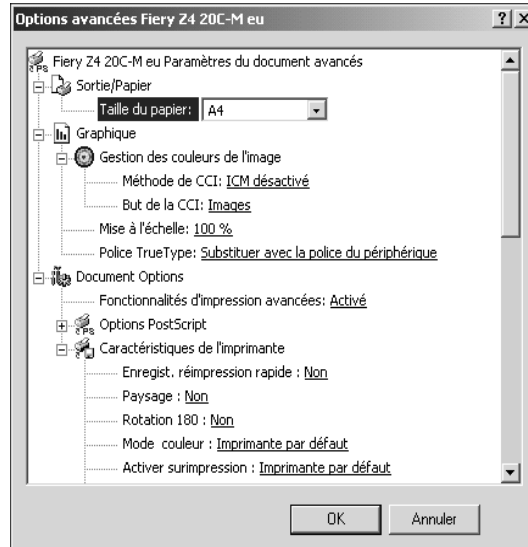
Options avancées Fiery Z4 20C-M eu

?
X

Fiery Z4 20C-M eu Paramètres du document avancés
Sortie/Papier
Taille du papier: A4
Graphique
Gestion des couleurs de l'image
Méthode de CCI: ICM désactivé
But de la CCI: Images
Mise à l'échelle: 100 %
Police TrueType: Substituer avec la police du périphérique
Document Options
Fonctionnalités d'impression avancées: Activé
Options PostScript
Caractéristiques de l'imprimante
Enregist. réimpression rapide : Non
Paysage : Non
Rotation 180 : Non
Mode couleur : Imprimante par défaut
Activer surimpression : Imprimante par défaut

OK
Annuler